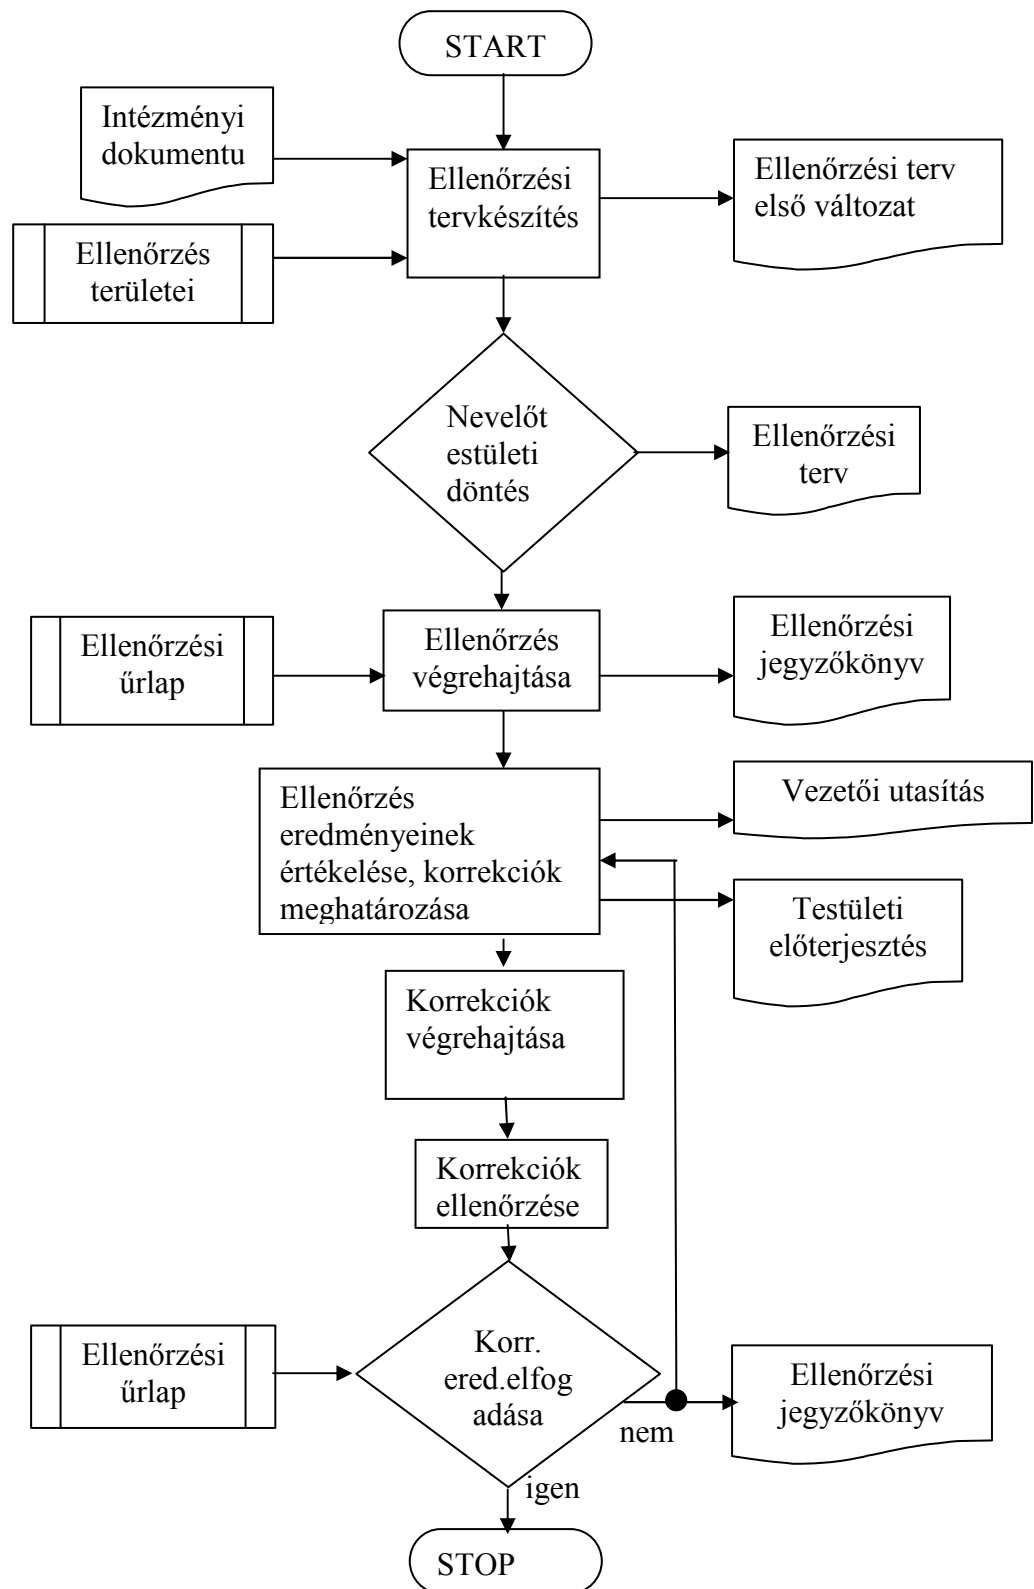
START

Intézményi dokumentu

Ellenőrzési tervkészítés

Ellenőrzési terv első változat

Ellenőrzés területei

Nevelőt estületi döntés

Ellenőrzési terv

Ellenőrzési űrlap

Ellenőrzés végrehajtása

Ellenőrzési jegyzőkönyv

Ellenőrzés eredményeinek értékelése, korrekciók meghatározása

Vezetői utasítás

Testületi előterjesztés

Korrekciók végrehajtása

Korrekciók ellenőrzése

Ellenőrzési űrlap

Korr. ered.elfog adása

nem

Ellenőrzési jegyzőkönyv

igen

STOP